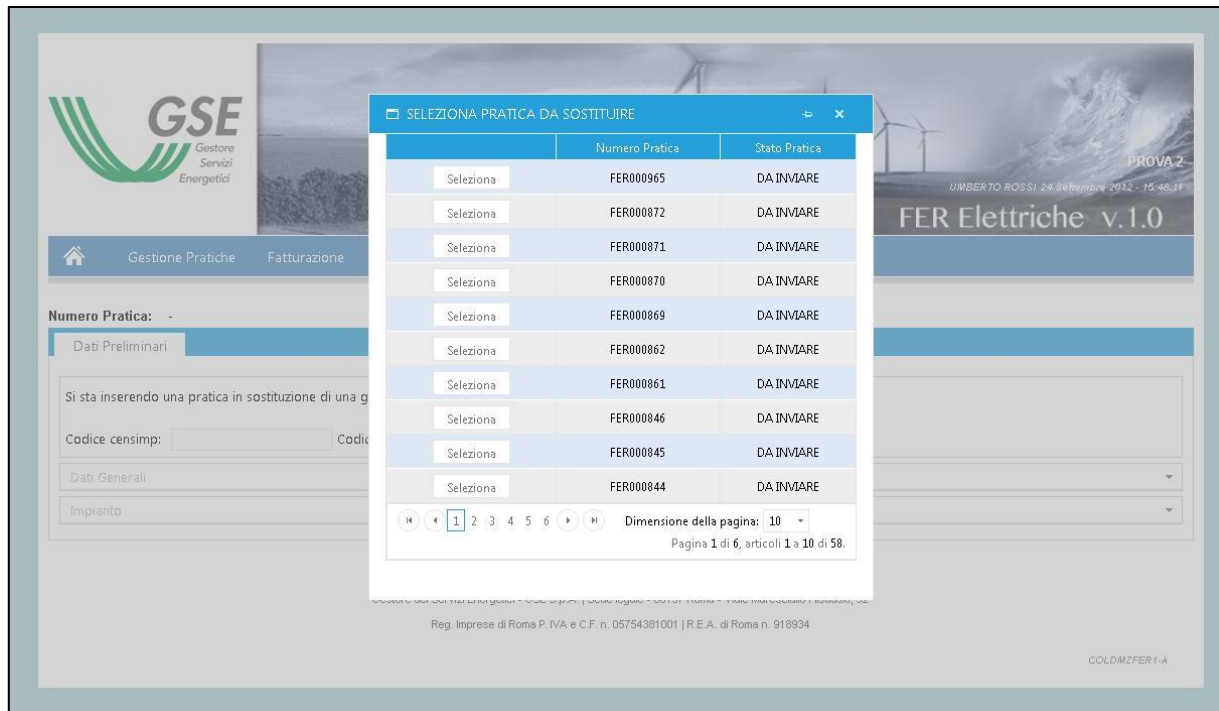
GSE
Gestore
Servizi
Energetici

PROVA 2
UMBERTO ROSSI 24 Settembre 2012 - 15:48:11
FER Elettriche v.1.0

Gestione Pratiche
Fatturazione

Numero Pratica: -
Dati Preliminari

Si sta inserendo una pratica in sostituzione di una g

Codice censimp:
Codic

Dati Generali
Impianto

SELEZIONA PRATICA DA SOSTITUIRE

| | Numero Pratica | Stato Pratica |
|---|---|---|
| Seleziona | FER000965 | DA INVIARE |
| Seleziona | FER000872 | DA INVIARE |
| Seleziona | FER000871 | DA INVIARE |
| Seleziona | FER000870 | DA INVIARE |
| Seleziona | FER000869 | DA INVIARE |
| Seleziona | FER000862 | DA INVIARE |
| Seleziona | FER000861 | DA INVIARE |
| Seleziona | FER000846 | DA INVIARE |
| Seleziona | FER000845 | DA INVIARE |
| Seleziona | FER000844 | DA INVIARE |

1 2 3 4 5 6
Dimensione della pagina: 10
Pagina 1 di 6, articoli 1 a 10 di 58.

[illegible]
Reg. Imprese di Roma P. IVA e C.F. n. 05754381001 | R.E.A. di Roma n. 918934

COLDMZFER1-A